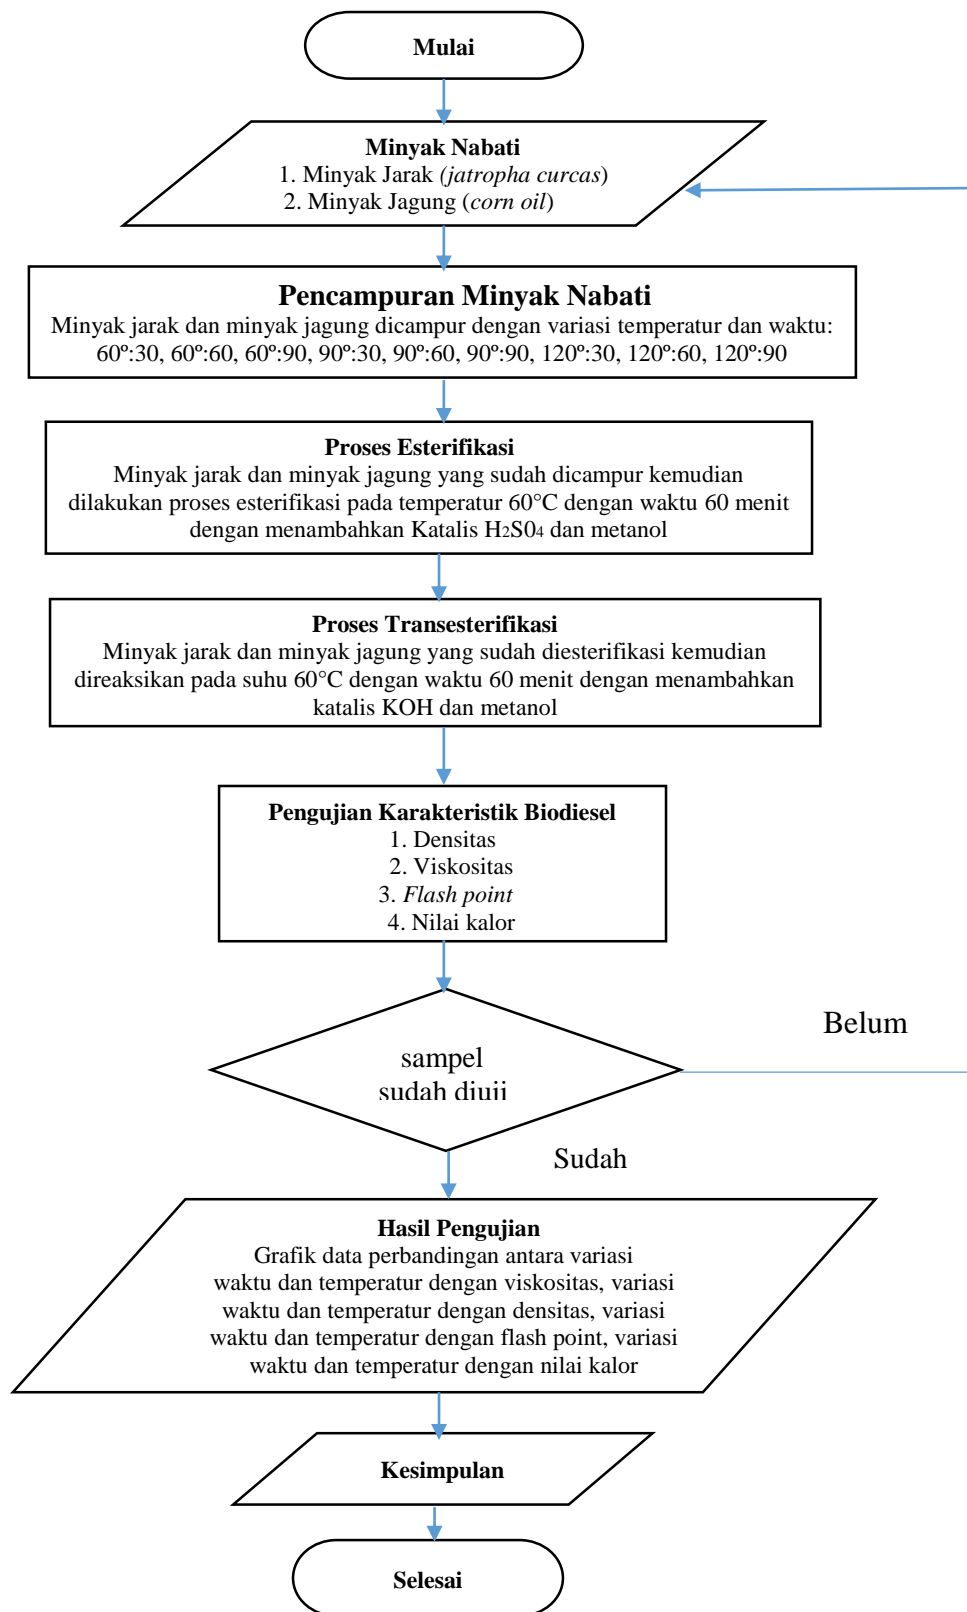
Mulai

Minyak Nabati
1. Minyak Jarak (jatropha curcas)
2. Minyak Jagung (corn oil)

Pencampuran Minyak Nabati
Minyak jarak dan minyak jagung dicampur dengan variasi temperatur dan waktu: 60º:30, 60º:60, 60º:90, 90º:30, 90º:60, 90º:90, 120º:30, 120º:60, 120º:90

Proses Esterifikasi
Minyak jarak dan minyak jagung yang sudah dicampur kemudian dilakukan proses esterifikasi pada temperatur 60°C dengan waktu 60 menit dengan menambahkan Katalis $H_2S0_4$ dan metanol

Proses Transesterifikasi
Minyak jarak dan minyak jagung yang sudah diesterifikasi kemudian direaksikan pada suhu 60°C dengan waktu 60 menit dengan menambahkan katalis KOH dan metanol

Pengujian Karakteristik Biodiesel
1. Densitas
2. Viskositas
3. Flash point
4. Nilai kalor

sampel sudah diuji

Belum

Sudah

Hasil Pengujian
Grafik data perbandingan antara variasi waktu dan temperatur dengan viskositas, variasi waktu dan temperatur dengan densitas, variasi waktu dan temperatur dengan flash point, variasi waktu dan temperatur dengan nilai kalor

Kesimpulan

Selesai